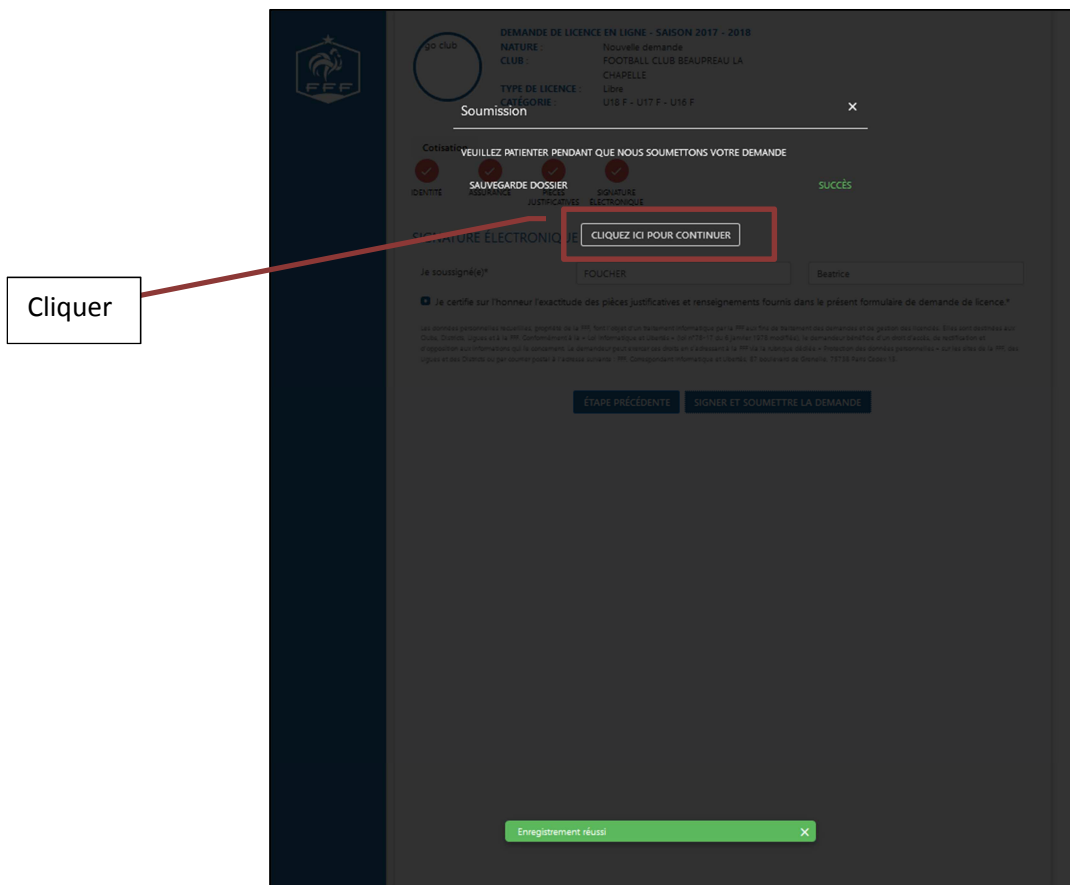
Cliquer

FFF

go club

DEMANDE DE LICENCE EN LIGNE - SAISON 2017 - 2018
NATURE : Nouvelle demande
CLUB : FOOTBALL CLUB BEAUPREAU LA CHAPELLE
TYPE DE LICENCE : Libre
CATÉGORIE : U18 F - U17 F - U16 F

Soumission ×

Cotisation

VEUILLEZ PATIENTER PENDANT QUE NOUS SOUMETTONS VOTRE DEMANDE

SAUVEGARDE DOSSIER SUCCÈS

IDENTITÉ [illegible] PIÈCES JUSTIFICATIVES SIGNATURE ÉLECTRONIQUE

SIGNATURE ÉLECTRONIQUE

CLIQUEZ ICI POUR CONTINUER

Je soussigné(e)* FOUCHER Beatrice

Je certifie sur l'honneur l'exactitude des pièces justificatives et renseignements fournis dans le présent formulaire de demande de licence.*

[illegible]

ÉTAPE PRÉCÉDENTE SIGNER ET SOUMETTRE LA DEMANDE

Enregistrement réussi ×